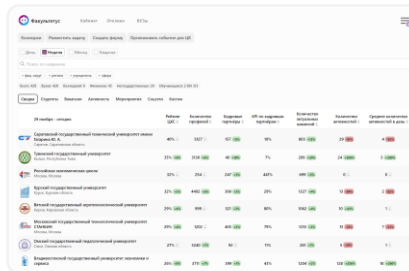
Факультетус Кабинет Отклики ВУЗы

Компании Разместить вакансию Создать форму Организовать событие для ЦА

День Неделя Месяц Квартал

Поиск по названию

Сводка Студенты Вакансии Активность Мероприятия Соцсети Кейсы

| 28 ноября – сегодня | | | | | | | | |
|---|---|---|---|---|---|---|---|---|
| Саратовский государственный технический университет имени Гагарина Ю. А. | 40% | 327 | 97 | 18% | 801 | 29 | 4 | |
| Тюменский государственный университет | 31% | 318 | 48 | 7% | 280 | 24 | | |
| Российская экономическая школа | 32% | 254 | 247 | 43% | 499 | 0 | 0 | |
| Курский государственный университет | 32% | 229 | 60 | 20% | 1527 | 29 | 0 | |
| Вятский государственный агротехнологический университет | 29% | 999 | 121 | 26% | 1082 | 35 | 1 | |
| Московский государственный технологический университет СТАНКИН | 29% | 1202 | 101 | 74% | 1209 | 11 | 3 | |
| Омский государственный педагогический университет | 27% | 1187 | 19 | 4% | 180 | 0 | | |
| Владивостокский государственный университет экономики и сервиса | 26% | 279 | 59 | 27% | 1204 | 128 | 3 | |